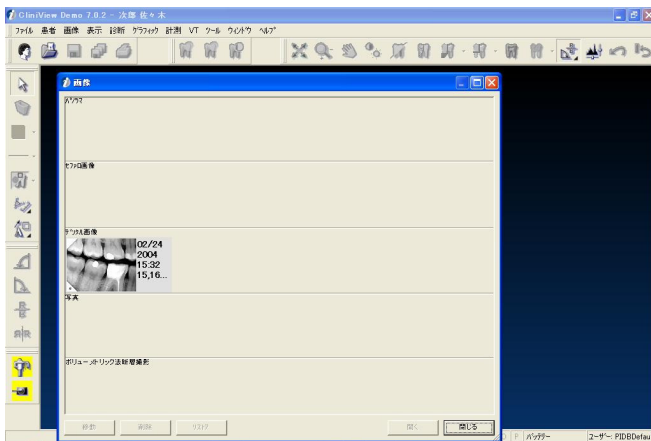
CliniView Demo 7.0.2 - 次郎 佐々木

ファイル 患者 画像 表示 診断 グラフィック 計測 VT ツール ウィンドウ ヘルプ

画像

パノラマ

セファロ画像

デジタル画像

02/24
2004
15:32
15,16...

写真

ボリューメトリック断層撮影

移動 削除 リストア 開く 閉じる

バッテリー ユーザー: PIDBDefau